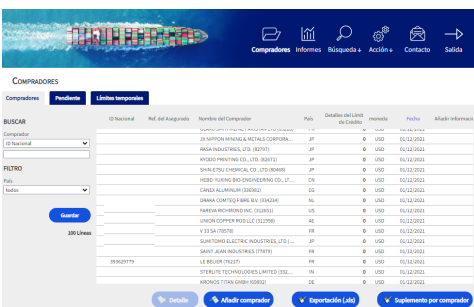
Compradores Informes Búsqueda Acción Contacto Salida

COMPRADORES

Compradores Pendiente Límites temporales

BUSCAR

Comprador

ID Nacional

FILTRO

País

todos

Guardar

100 Líneas

| ID Nacional | Ref. del Asegurado | Nombre del Comprador | País | Detalles del Límit de Crédito | moneda | Fecha | Añadir Informaci |
|---|---|---|---|---|---|---|---|
| | | JX NIPPON MINING & METALS CORPORA... | JP | 0 | USD | 01/12/2021 | |
| | | RASA INDUSTRIES, LTD. (82797) | JP | 0 | USD | 01/12/2021 | |
| | | KYODO PRINTING CO., LTD. (82671) | JP | 0 | USD | 01/12/2021 | |
| | | SHIN ETSU CHEMICAL CO., LTD (80469) | JP | 0 | USD | 01/12/2021 | |
| | | HEBEI YUXING BIO-ENGINEERING CO., LT... | CN | 0 | USD | 01/12/2021 | |
| | | CANEX ALUMINIUM (336981) | EG | 0 | USD | 01/12/2021 | |
| | | DIMAKA COMTEQ FIBRE B.V. (334234) | NL | 0 | USD | 01/12/2021 | |
| | | FAREVA RICHMOND INC. (312851) | US | 0 | USD | 01/12/2021 | |
| | | UNION COPPER ROD LLC (311996) | AE | 0 | USD | 01/12/2021 | |
| | | V 33 SA (75579) | FR | 0 | USD | 01/12/2021 | |
| | | SUMITOMO ELECTRIC INDUSTRIES, LTD (... | JP | 0 | USD | 01/12/2021 | |
| | | SAINT-JEAN INDUSTRIES (77979) | FR | 0 | USD | 01/12/2021 | |
| 393629779 | | LE BELIER (76227) | FR | 0 | USD | 01/12/2021 | |
| | | STERLITE TECHNOLOGIES LIMITED (332... | IN | 0 | USD | 01/12/2021 | |
| | | KRONOS TITAN GMBH (93602) | DE | 0 | USD | 01/12/2021 | |

Detalle | Añadir comprador | Exportación (.xls) | Suplemento por comprador